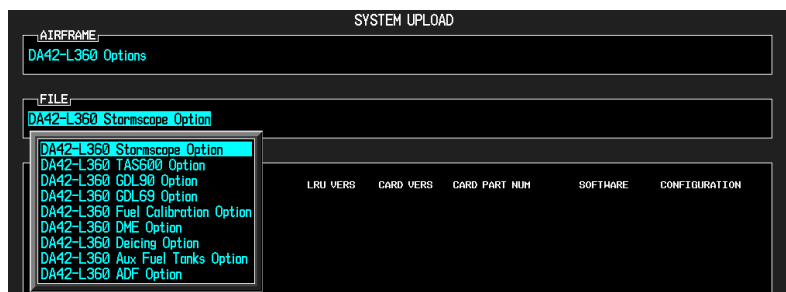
SYSTEM UPLOAD

AIRFRAME
DA42-L360 Options

FILE
DA42-L360 Stormscope Option

DA42-L360 Stormscope Option
DA42-L360 TAS600 Option
DA42-L360 GDL90 Option
DA42-L360 GDL69 Option
DA42-L360 Fuel Calibration Option
DA42-L360 DME Option
DA42-L360 Deicing Option
DA42-L360 Aux Fuel Tanks Option
DA42-L360 ADF Option

LRU VERS CARD VERS CARD PART NUM SOFTWARE CONFIGURATION